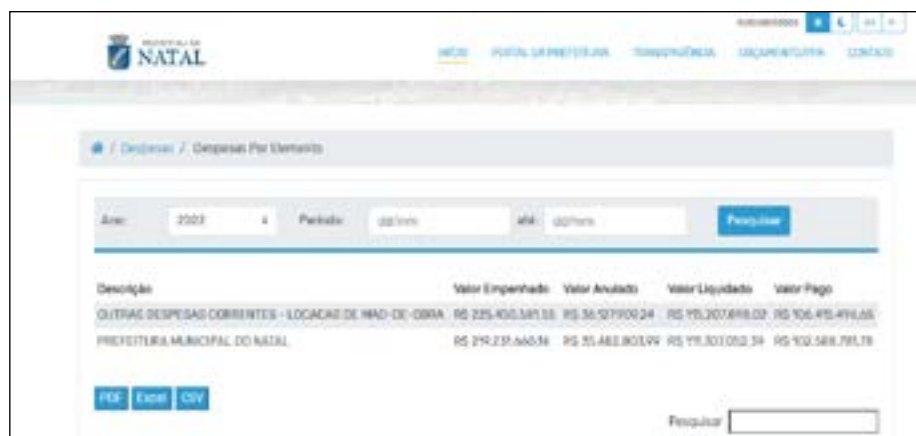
PREFEITURA DE NATAL

INÍCIO PORTAL DA PREFEITURA TRANSPARÊNCIA ORÇAMENTO CONTATO

/ Despesas / Despesas Por Elemento

Ano: 2022 Período: dd/mm até: dd/mm Pesquisar

| Descrição | Valor Empenhado | Valor Anulado | Valor Liquidado | Valor Pago |
|---|---|---|---|---|
| OUTRAS DESPESAS CORRENTES - LOCACAO DE MAO-DE-OBRA | R$ 225.450.581,55 | R$ 36.127.930,24 | R$ 115.207.898,02 | R$ 106.415.496,65 |
| PREFEITURA MUNICIPAL DO NATAL | R$ 219.231.660,56 | R$ 35.482.803,99 | R$ 111.303.052,34 | R$ 102.588.795,78 |

PDF Excel CSV

Pesquisar